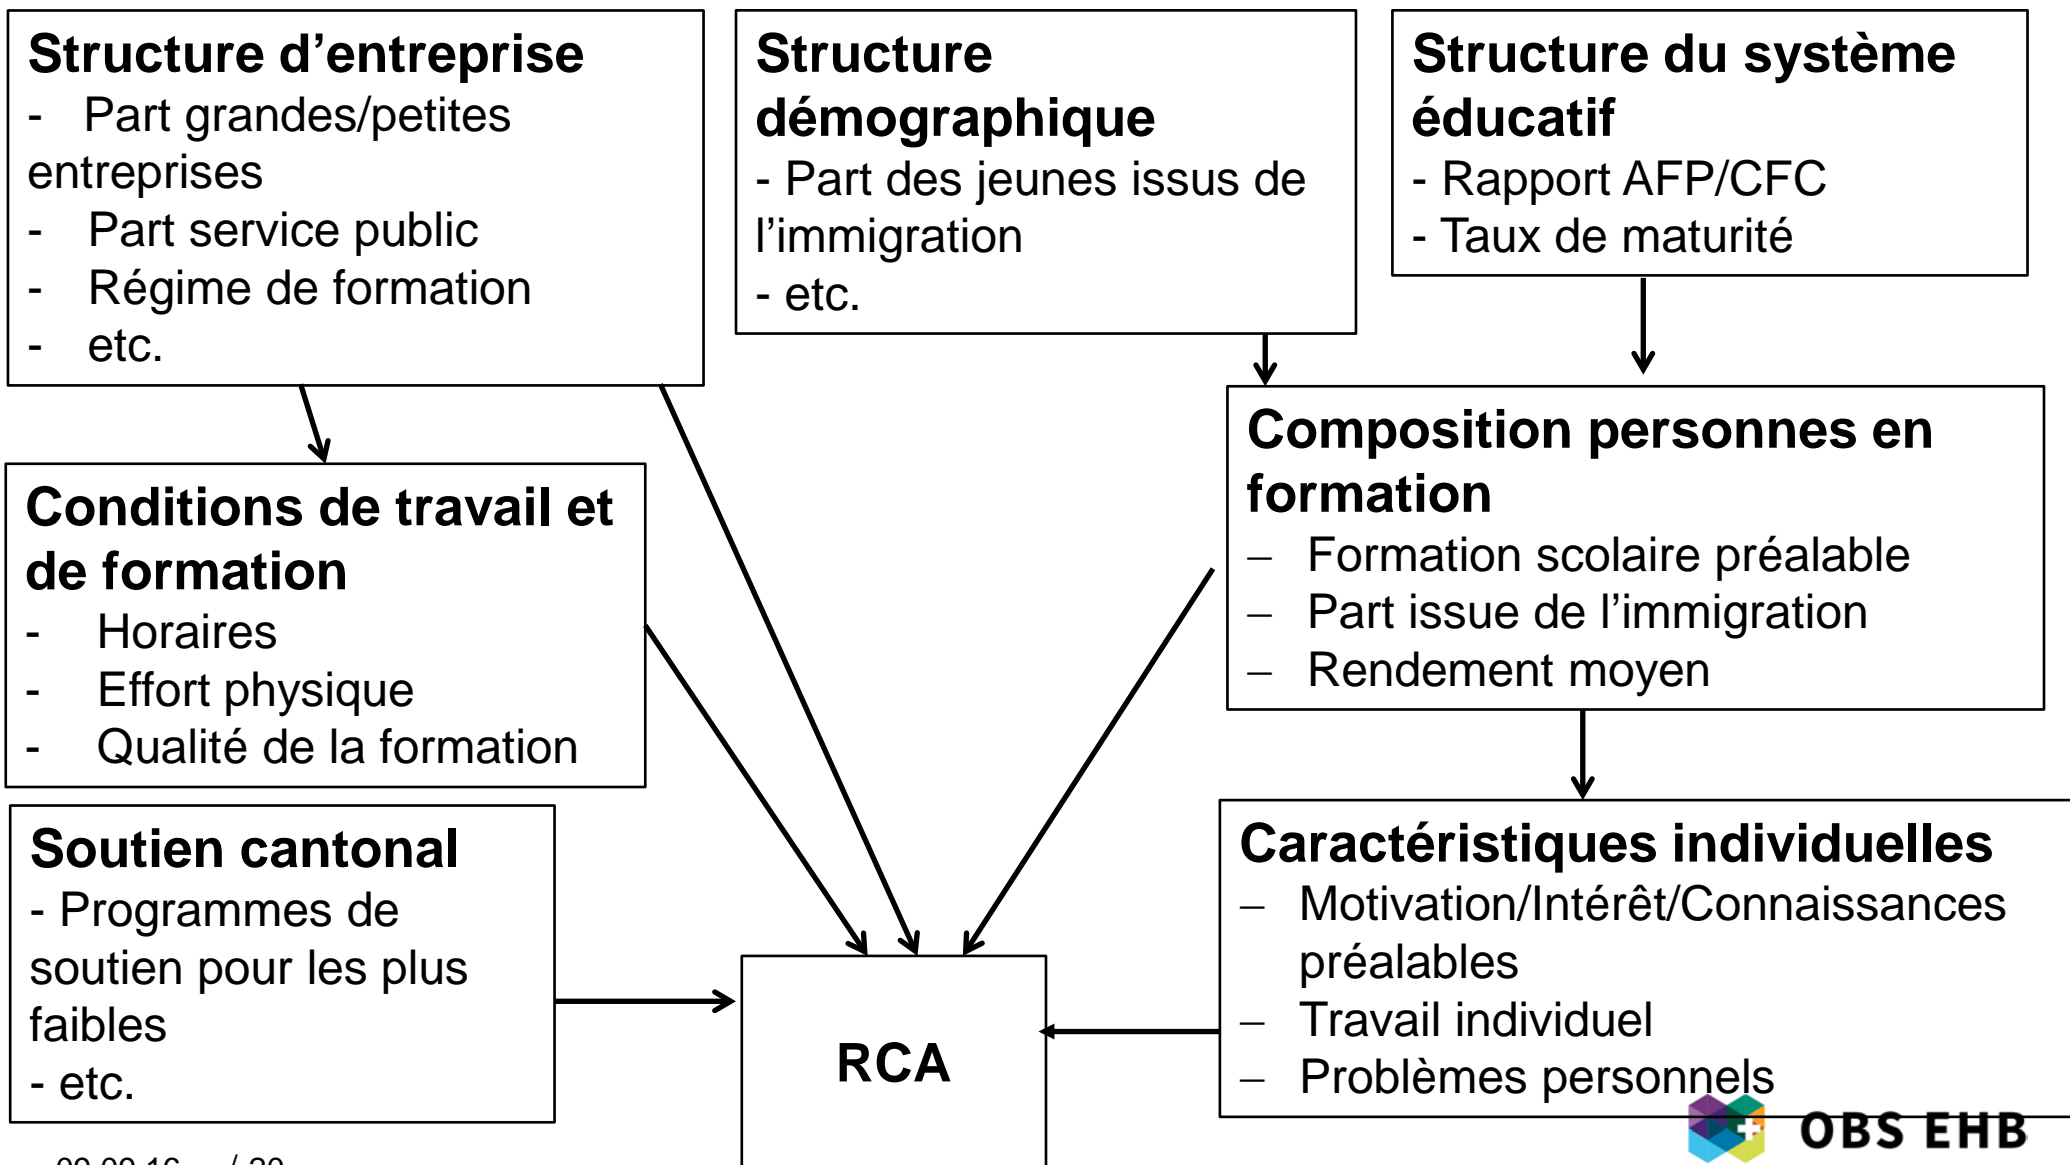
Structure d'entreprise
- Part grandes/petites entreprises
- Part service public
- Régime de formation
- etc.

Structure démographique
- Part des jeunes issus de l'immigration
- etc.

Structure du système éducatif
- Rapport AFP/CFC
- Taux de maturité

Conditions de travail et de formation
- Horaires
- Effort physique
- Qualité de la formation

Composition personnes en formation
– Formation scolaire préalable
– Part issue de l'immigration
– Rendement moyen

Soutien cantonal
- Programmes de soutien pour les plus faibles
- etc.

RCA

Caractéristiques individuelles
– Motivation/Intérêt/Connaissances préalables
– Travail individuel
– Problèmes personnels

OBS EHB

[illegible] / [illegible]